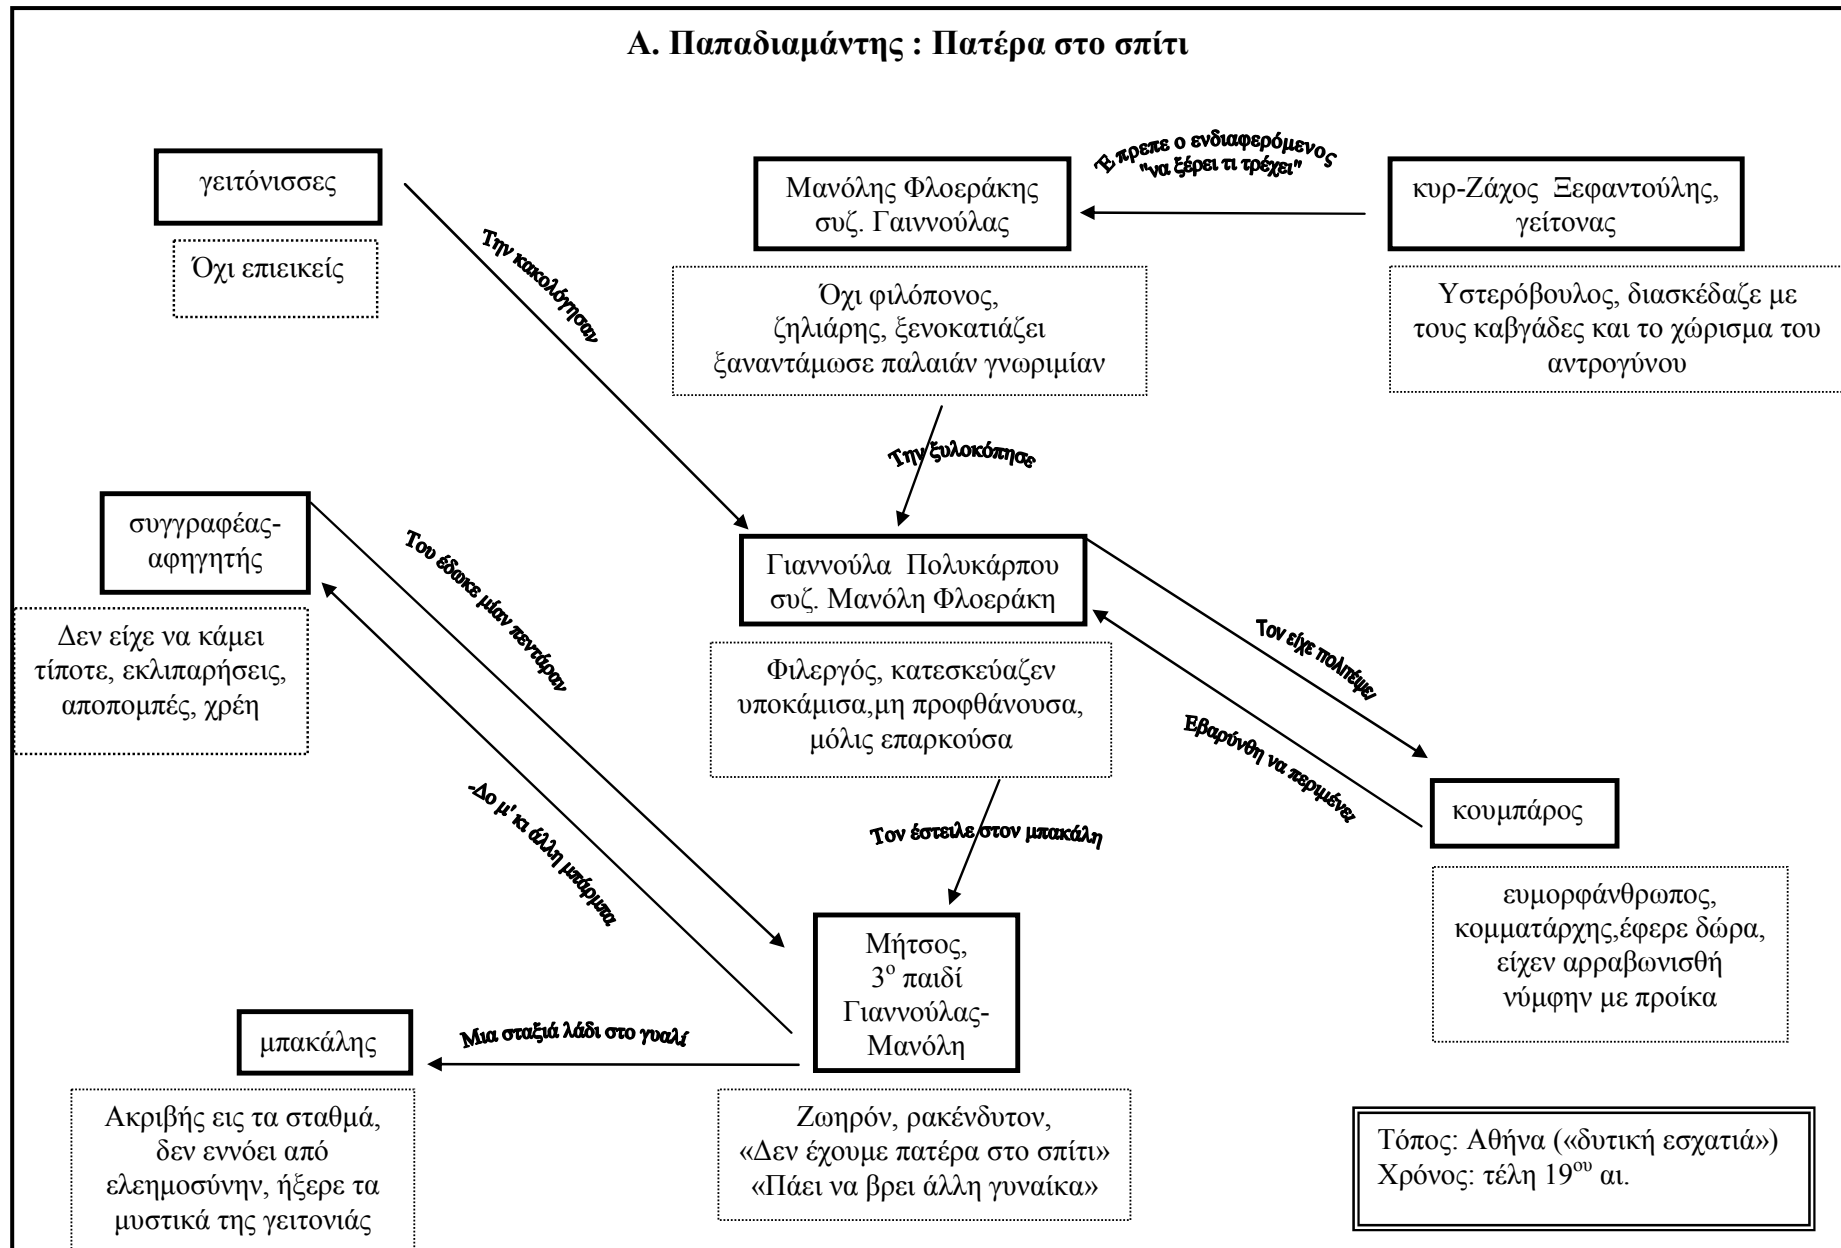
Α. Παπαδιαμάντης : Πατέρα στο σπίτι

γειτόνισσες

Όχι επιεικείς

Την κακολόγησαν

Έπρεπε ο ενδιαφερόμενος "να ξέρει τι τρέχει"

Μανόλης Φλοεράκης συζ. Γαιννούλας

Όχι φιλόπονος, ζηλιάρης, ξενοκατιάζει ξανανταμωσε παλαιάν γνωριμίαν

κυρ-Ζάχος Ξεφαντούλης, γείτονας

Υστερόβουλος, διασκέδαζε με τους καβγάδες και το χώρισμα του αντρογύνου

Την ξυλοκόπησε

συγγραφέας-αφηγητής

Δεν είχε να κάμει τίποτε, εκλιπαρήσεις, αποπομπές, χρέη

Του έδωκε μίαν πεντάραν

Γιαννούλα Πολυκάρπου συζ. Μανόλη Φλοεράκη

Φιλεργός, κατεσκεύαζεν υποκάμισα,μη προφθάνουσα, μόλις επαρκούσα

Τον είχε πολιτέψει

Εβαρύνθη να περιμένει

κουμπάρος

ευμορφάνθρωπος, κομματάρχης,έφερε δώρα, είχεν αρραβωνισθή νύμφην με προίκα

Τον έστειλε στον μπακάλη

-Δο μ' κι άλλη μπάρμπα

Μήτσος, $3^{ο}$ παιδί Γιαννούλας-Μανόλη

Μια σταξιά λάδι στο γυαλί

μπακάλης

Ακριβής εις τα σταθμά, δεν εννόει από ελεημοσύνην, ήξερε τα μυστικά της γειτονιάς

Ζωηρόν, ρακένδυτον, «Δεν έχουμε πατέρα στο σπίτι» «Πάει να βρει άλλη γυναίκα»

Τόπος: Αθήνα («δυτική εσχατιά»)
Χρόνος: τέλη $19^{ου}$ αι.